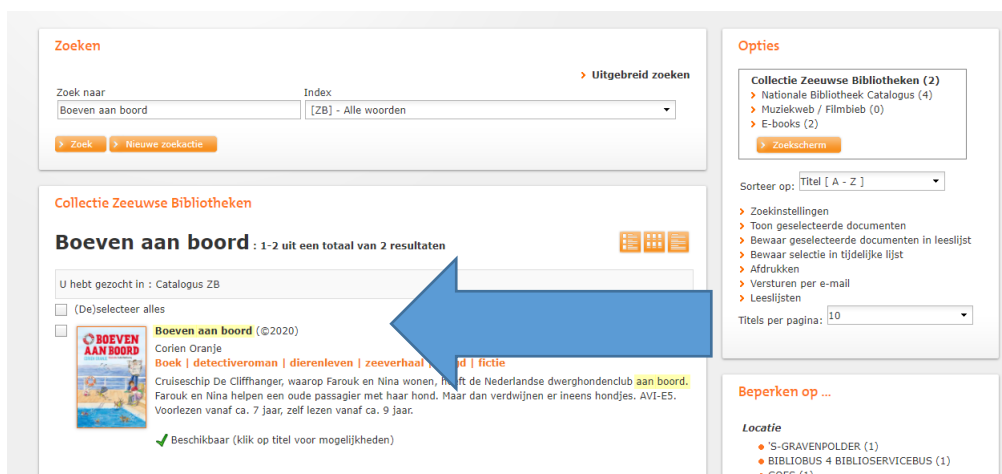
Zoeken

Uitgebreid zoeken

Zoek naar
Boeven aan boord

Index
[ZB] - Alle woorden

Zoek
Nieuwe zoekactie

Collectie Zeeuwse Bibliotheken

Boeven aan boord : 1-2 uit een totaal van 2 resultaten

U hebt gezocht in : Catalogus ZB

(De)selecteer alles

BOEVEN AAN BOORD

Boeven aan boord (©2020)
Corien Oranje
Boek | detectiveroman | dierenleven | zeeverhaal | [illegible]nd | fictie
Cruiseschip De Cliffhanger, waarop Farouk en Nina wonen, h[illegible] de Nederlandse dwerghondenclub aan boord. Farouk en Nina helpen een oude passagier met haar hond. Maar dan verdwijnen er ineens hondjes. AVI-E5. Voorlezen vanaf ca. 7 jaar, zelf lezen vanaf ca. 9 jaar.

Beschikbaar (klik op titel voor mogelijkheden)

Opties

Collectie Zeeuwse Bibliotheken (2)
Nationale Bibliotheek Catalogus (4)
Muziekweb / Filmbieb (0)
E-books (2)
Zoekscherm

Sorteer op: Titel [ A - Z ]

Zoekinstellingen
Toon geselecteerde documenten
Bewaar geselecteerde documenten in leeslijst
Bewaar selectie in tijdelijke lijst
Afdrukken
Versturen per e-mail
Leeslijsten

Titels per pagina: 10

Beperken op ...

Locatie
'S-GRAVENPOLDER (1)
BIBLIOBUS 4 BIBLIOSERVICEBUS (1)
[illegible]